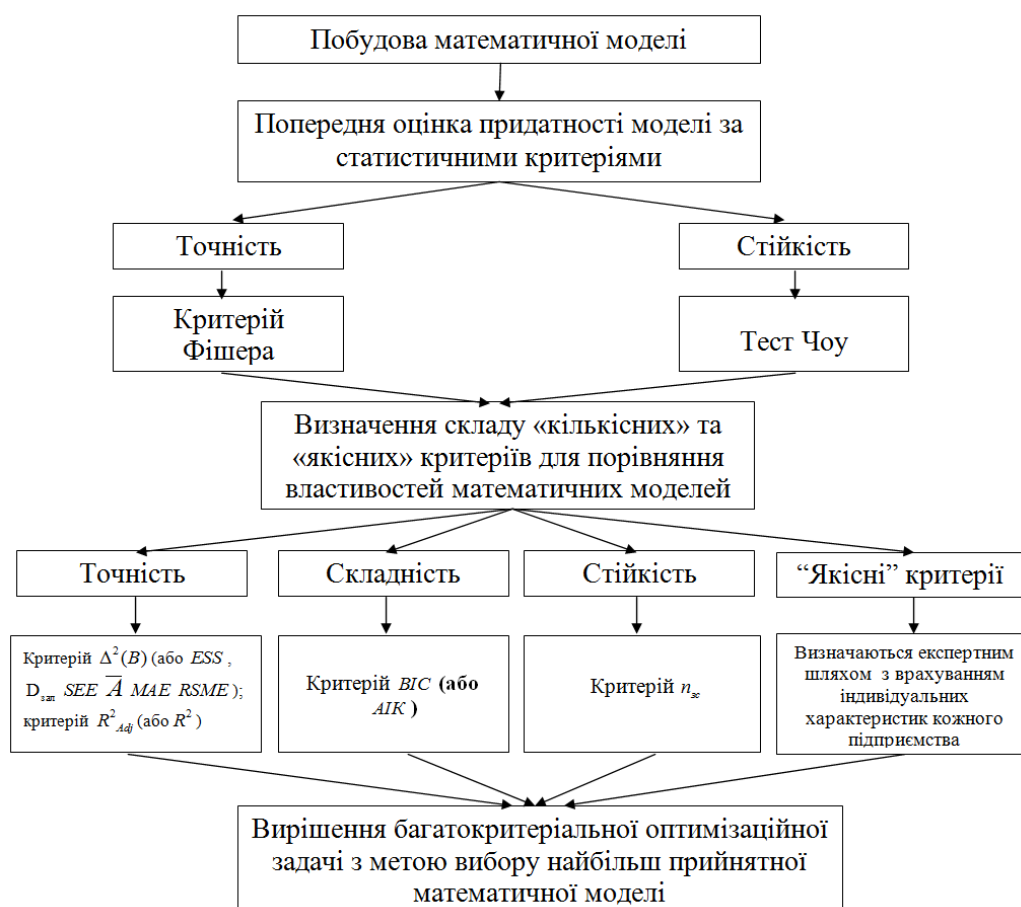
Побудова математичної моделі

Попередня оцінка придатності моделі за статистичними критеріями

Точність

Стійкість

Критерій Фішера

Тест Чоу

Визначення складу «кількісних» та «якісних» критеріїв для порівняння властивостей математичних моделей

Точність

Складність

Стійкість

"Якісні" критерії

Критерій $\Delta^2(B)$ (або $ESS$, $D_{зал}$ $SEE$ $\overline{A}$ $MAE$ $RSME$); критерій $R^2_{Adj}$ (або $R^2$)

Критерій $BIC$ (або $AIK$)

Критерій $n_{зс}$

Визначаються експертним шляхом з врахуванням індивідуальних характеристик кожного підприємства

Вирішення багатокритеріальної оптимізаційної задачі з метою вибору найбільш прийнятної математичної моделі